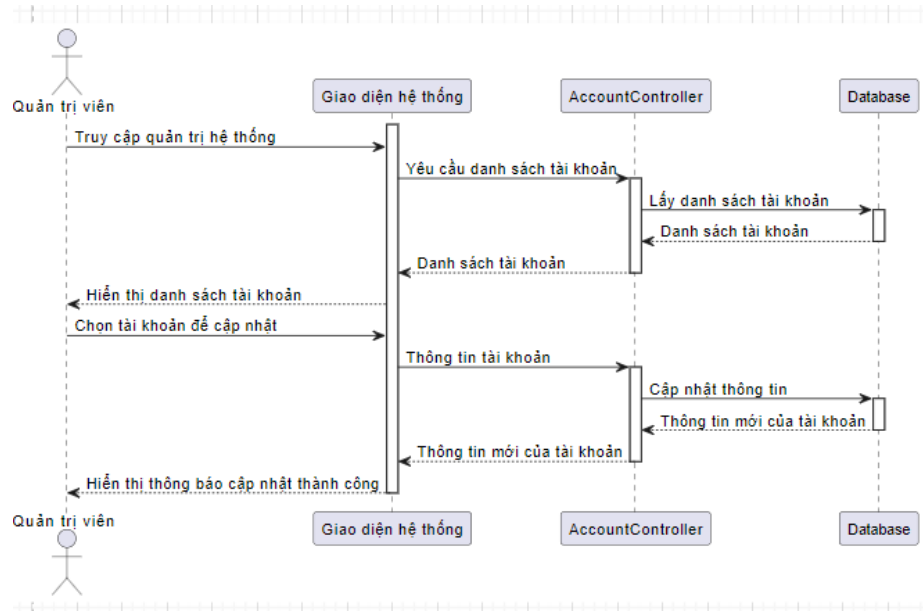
Quản trị viên

Giao diện hệ thống

AccountController

Database

Truy cập quản trị hệ thống

Yêu cầu danh sách tài khoản

Lấy danh sách tài khoản

Danh sách tài khoản

Danh sách tài khoản

Hiển thị danh sách tài khoản

Chọn tài khoản để cập nhật

Thông tin tài khoản

Cập nhật thông tin

Thông tin mới của tài khoản

Thông tin mới của tài khoản

Hiển thị thông báo cập nhật thành công

Quản trị viên

Giao diện hệ thống

AccountController

Database